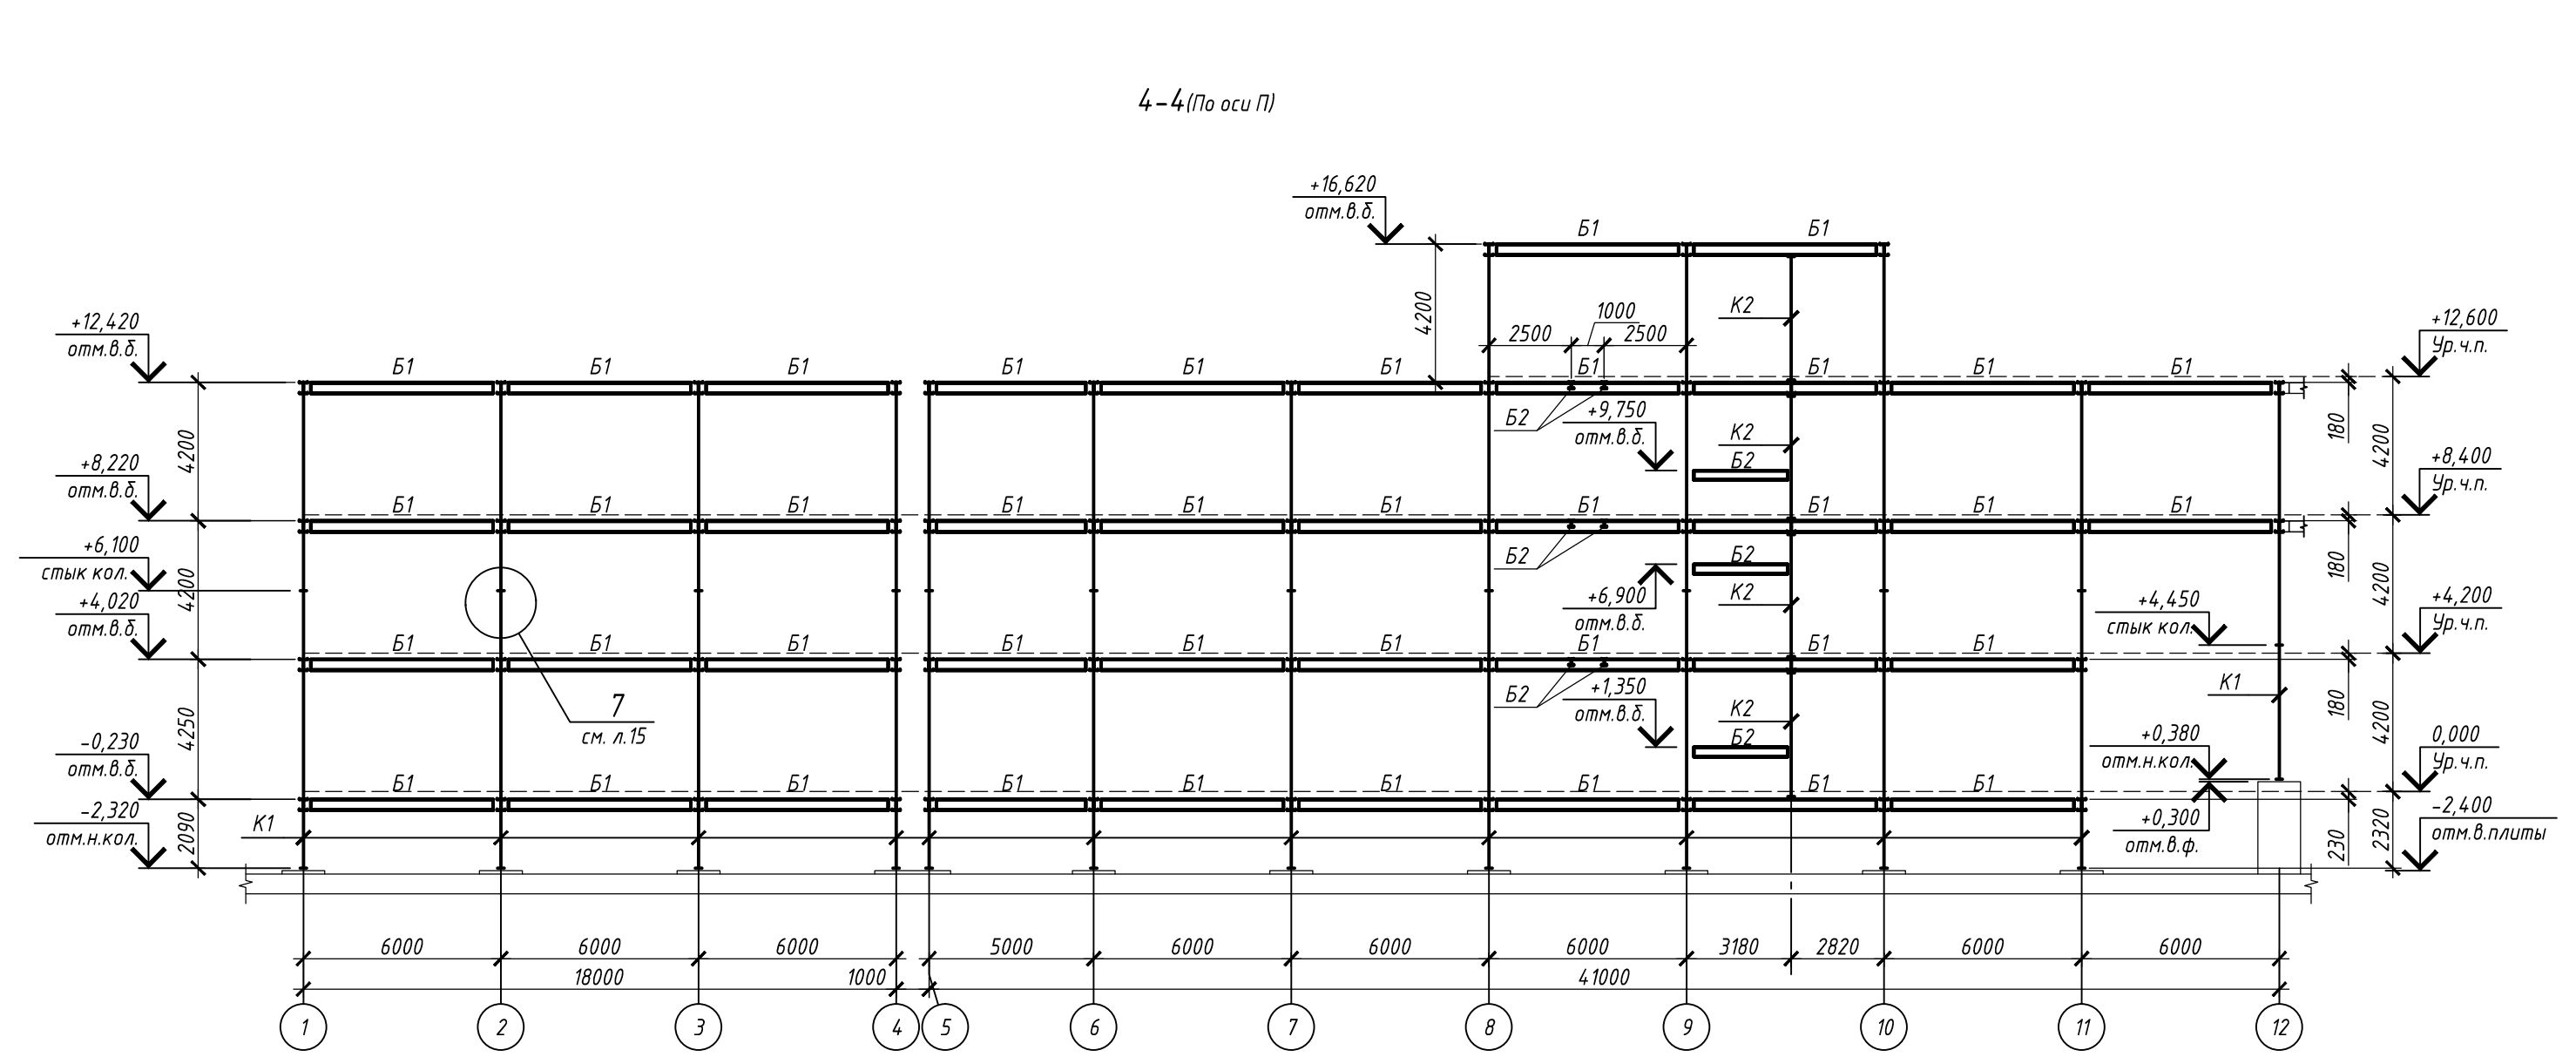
4-4(По оси П)

+16,620
отм.в.б.

Б1 Б1

4200

2500 1000 2500

К2

+12,420
отм.в.б.

Б1 Б1 Б1 Б1 Б1 Б1 Б1 Б1 Б1 Б1 Б1

+12,600
Ур.ч.п.

Б2
+9,750
отм.в.б.

К2
Б2

180
4200

+8,220
отм.в.б.

4200

Б1 Б1 Б1 Б1 Б1 Б1 Б1 Б1 Б1 Б1

+8,400
Ур.ч.п.

+6,100
стык кол.

Б2

Б2

+6,900
отм.в.б.

К2

180
4200

+4,020
отм.в.б.

+4,450
стык кол.

+4,200
Ур.ч.п.

Б1 Б1 Б1 Б1 Б1 Б1 Б1 Б1 Б1 Б1

7
см. л.15

Б2
+1,350
отм.в.б.

К1

К2
Б2

180
4200

4250

-0,230
отм.в.б.

+0,380
отм.н.кол.

0,000
Ур.ч.п.

Б1 Б1 Б1 Б1 Б1 Б1 Б1 Б1 Б1 Б1

-2,320
отм.н.кол.

К1

2090

+0,300
отм.в.ф.

230
2320

-2,400
отм.в.плиты

6000 6000 6000 5000 6000 6000 6000 3180 2820 6000 6000

18000 1000 41000

1 2 3 4 5 6 7 8 9 10 11 12